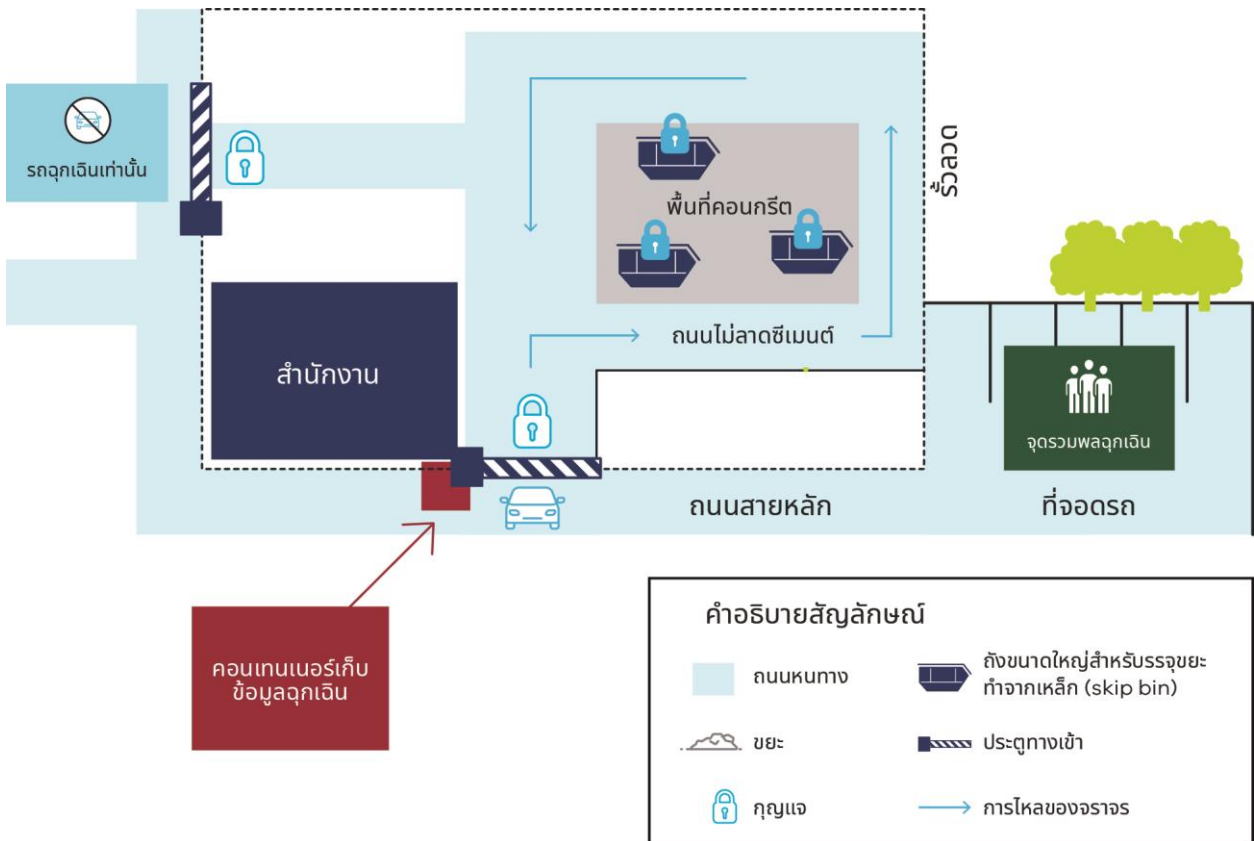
รถฉุกเฉินเท่านั้น

พื้นที่คอนกรีต

รั้วลวด

ถนนไม่ลาดซีเมนต์

สำนักงาน

จุดรวมพลฉุกเฉิน

ถนนสายหลัก

ที่จอดรถ

คอนเทนเนอร์เก็บข้อมูลฉุกเฉิน

คำอธิบายสัญลักษณ์

ถนนหนทาง

ถังขนาดใหญ่สำหรับบรรจุขยะทำจากเหล็ก (skip bin)

ขยะ

ประตูทางเข้า

กุญแจ

การไหลของจราจร